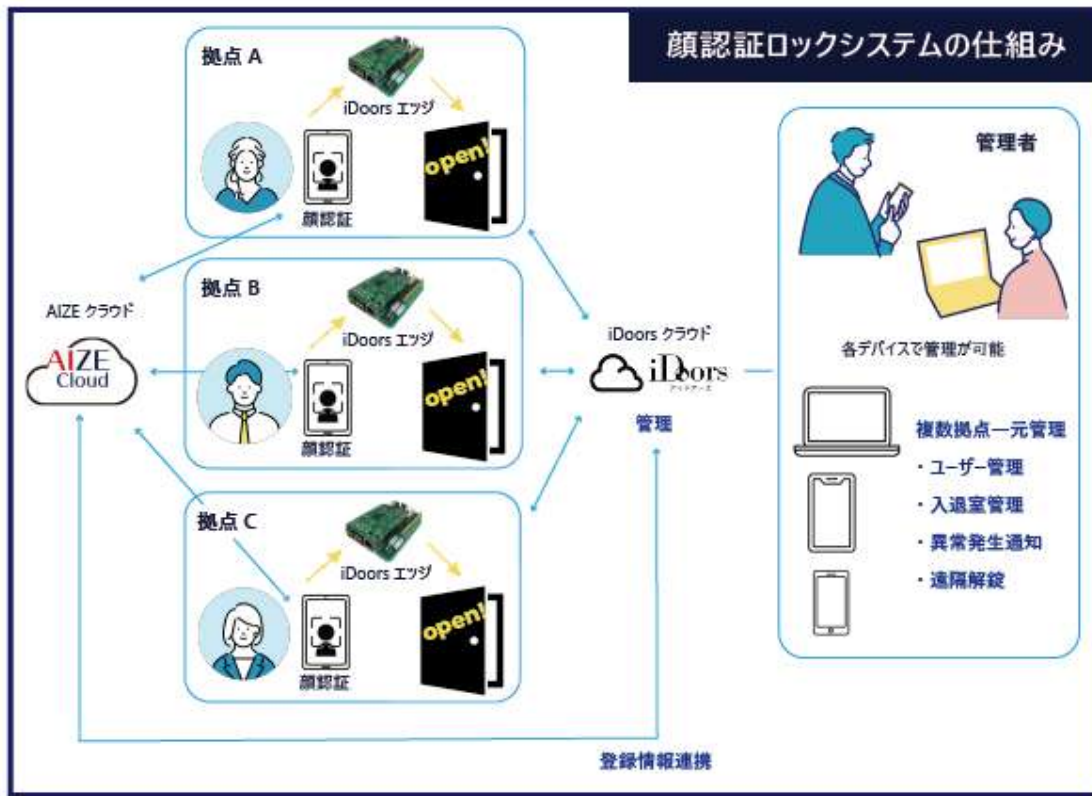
顔認証ロックシステムの仕組み

拠点 A

iDoors エッジ

顔認証

open!

拠点 B

iDoors エッジ

顔認証

open!

拠点 C

iDoors エッジ

顔認証

open!

AIZE クラウド

AIZE Cloud

iDoors クラウド

iDoors

アイドアーズ

管理

管理者

各デバイスで管理が可能

複数拠点一元管理

・ユーザー管理

・入退室管理

・異常発生通知

・遠隔解錠

登録情報連携